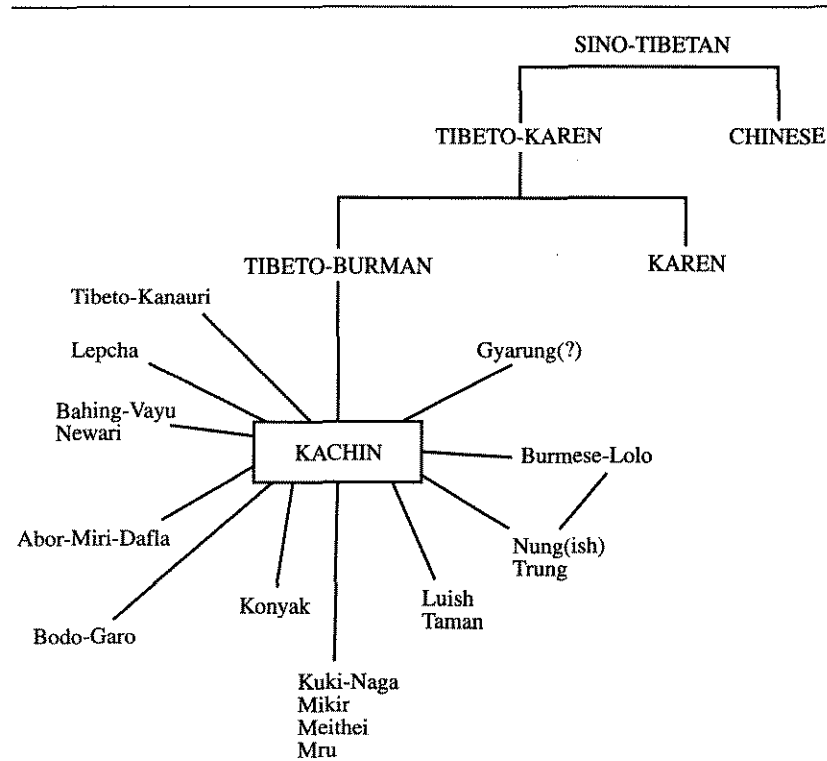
SINO-TIBETAN

TIBETO-KAREN

CHINESE

TIBETO-BURMAN

KAREN

Tibeto-Kanauri

Lepcha

Gyarung(?)

Bahing-Vayu
Newari

KACHIN

Burmese-Lolo

Abor-Miri-Dafla

Nung(ish)
Trung

Konyak

Luish
Taman

Bodo-Garo

Kuki-Naga
Mikir
Meithei
Mru